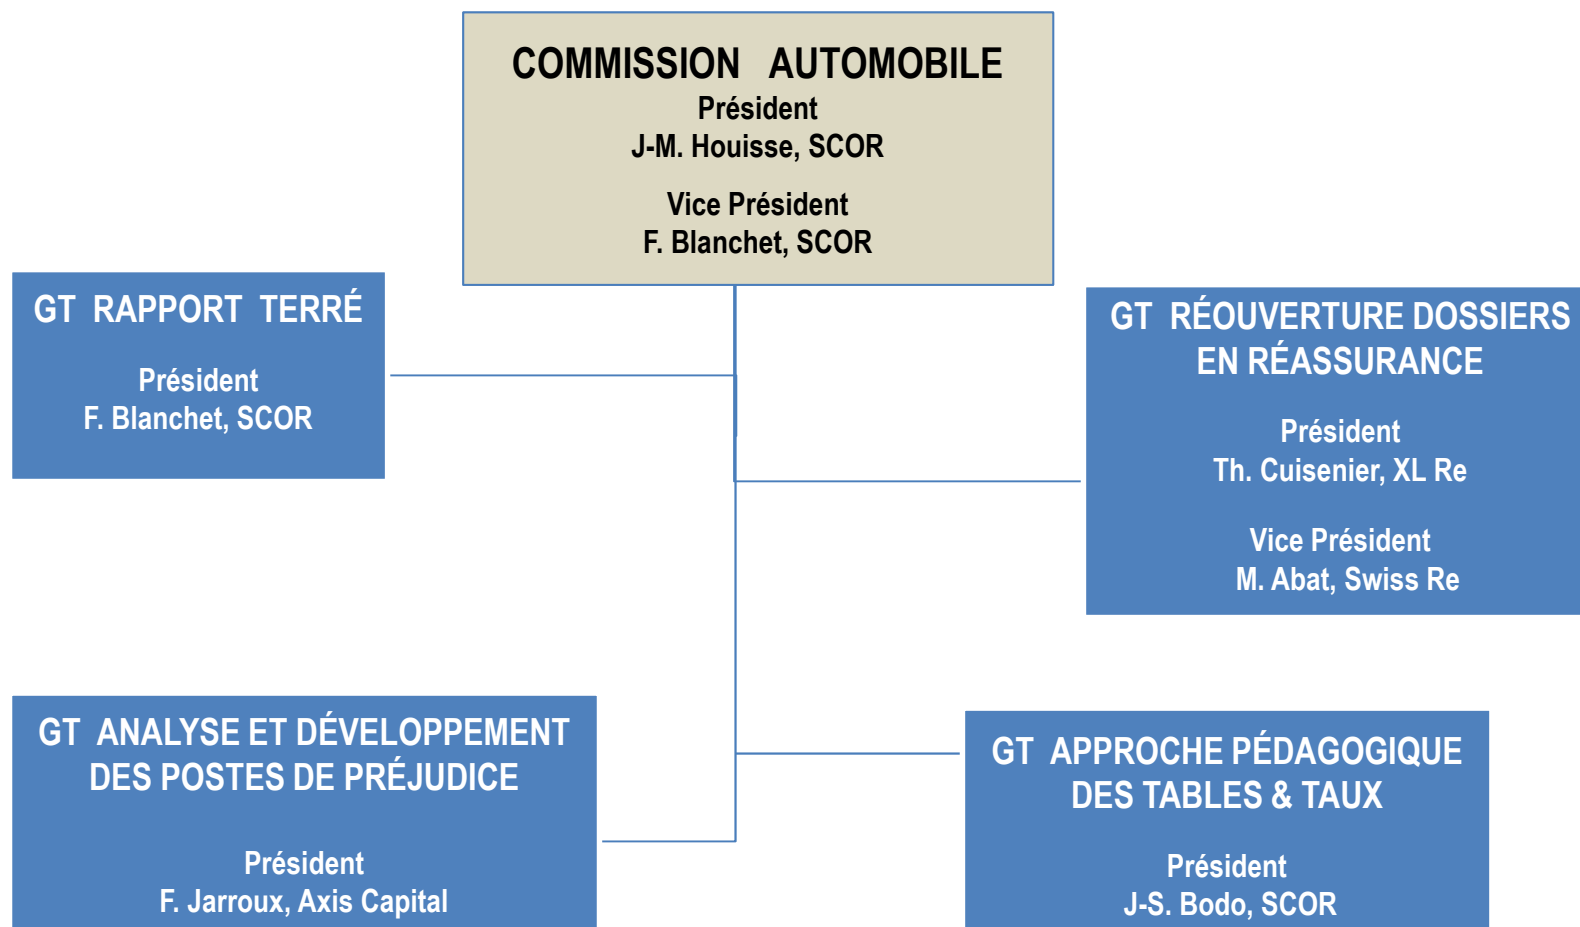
COMMISSION AUTOMOBILE
Président
J-M. Houisse, SCOR

Vice Président
F. Blanchet, SCOR

GT RAPPORT TERRÉ

Président
F. Blanchet, SCOR

GT RÉOUVERTURE DOSSIERS EN RÉASSURANCE

Président
Th. Cuisenier, XL Re

Vice Président
M. Abat, Swiss Re

GT ANALYSE ET DÉVELOPPEMENT DES POSTES DE PRÉJUDICE

Président
F. Jarroux, Axis Capital

GT APPROCHE PÉDAGOGIQUE DES TABLES & TAUX

Président
J-S. Bodo, SCOR